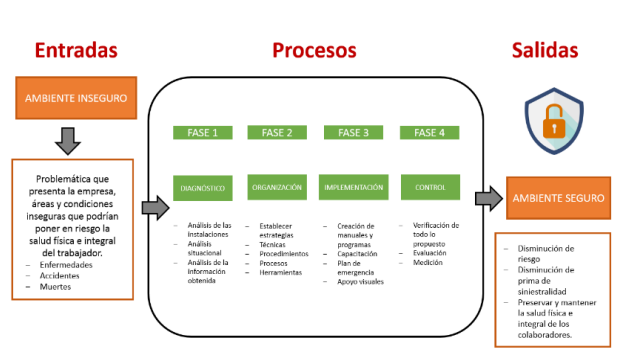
Entradas

Procesos

Salidas

AMBIENTE INSEGURO

Problemática que presenta la empresa, áreas y condiciones inseguras que podrían poner en riesgo la salud física e integral del trabajador.
- Enfermedades
- Accidentes
- Muertes

FASE 1

DIAGNÓSTICO

- Análisis de las instalaciones
- Análisis situacional
- Análisis de la información obtenida

FASE 2

ORGANIZACIÓN

- Establecer estrategias
- Técnicas
- Procedimientos
- Procesos
- Herramientas

FASE 3

IMPLEMENTACIÓN

- Creación de manuales y programas
- Capacitación
- Plan de emergencia
- Apoyo visuales

FASE 4

CONTROL

- Verificación de todo lo propuesto
- Evaluación
- Medición

AMBIENTE SEGURO

- Disminución de riesgo
- Disminución de prima de siniestralidad
- Preservar y mantener la salud física e integral de los colaboradores.